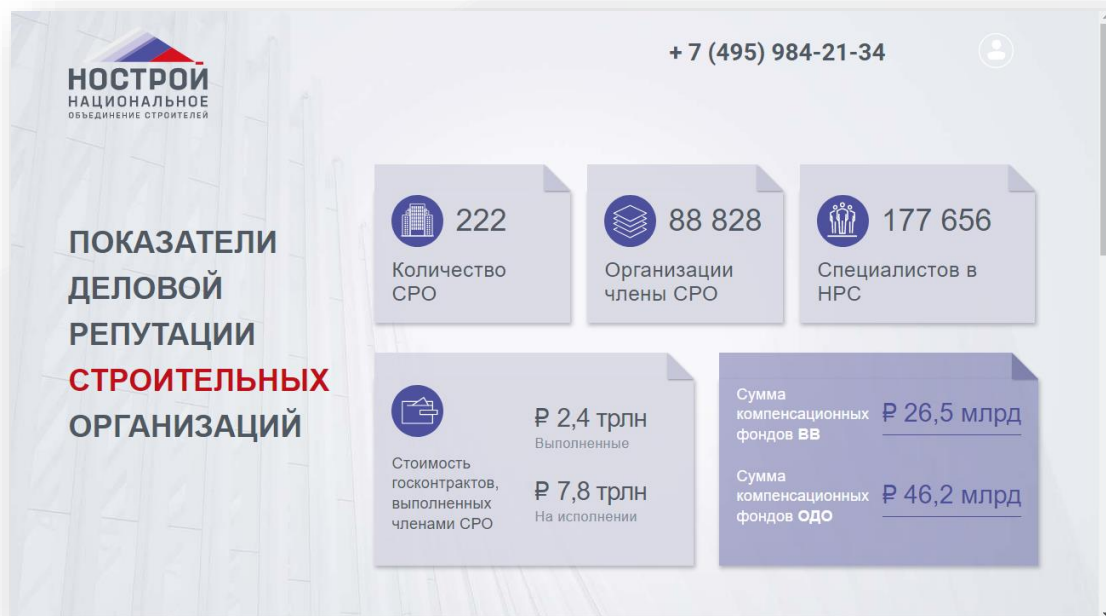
НОСТРОЙ
НАЦИОНАЛЬНОЕ
ОБЪЕДИНЕНИЕ СТРОИТЕЛЕЙ

+ 7 (495) 984-21-34

ПОКАЗАТЕЛИ ДЕЛОВОЙ РЕПУТАЦИИ СТРОИТЕЛЬНЫХ ОРГАНИЗАЦИЙ

222
Количество СРО

88 828
Организации члены СРО

177 656
Специалистов в НРС

Стоимость госконтрактов, выполненных членами СРО

₽ 2,4 трлн
Выполненные

₽ 7,8 трлн
На исполнении

Сумма компенсационных фондов ВВ
₽ 26,5 млрд

Сумма компенсационных фондов ОДО
₽ 46,2 млрд